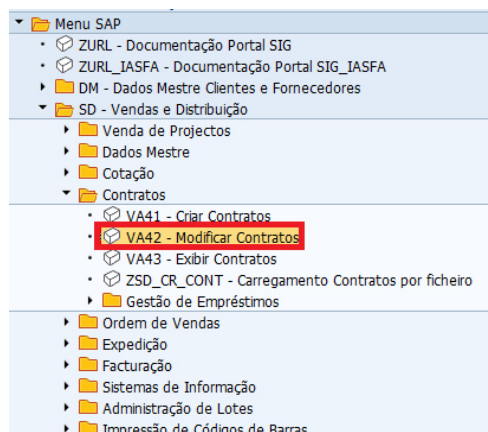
Menu SAP
ZURL - Documentação Portal SIG
ZURL_IASFA - Documentação Portal SIG_IASFA
DM - Dados Mestre Clientes e Fornecedores
SD - Vendas e Distribuição
Venda de Projectos
Dados Mestre
Cotação
Contratos
VA41 - Criar Contratos
VA42 - Modificar Contratos
VA43 - Exibir Contratos
ZSD_CR_CONT - Carregamento Contratos por ficheiro
Gestão de Empréstimos
Ordem de Vendas
Expedição
Facturação
Sistemas de Informação
Administração de Lotes
Impressão de Códigos de Barras